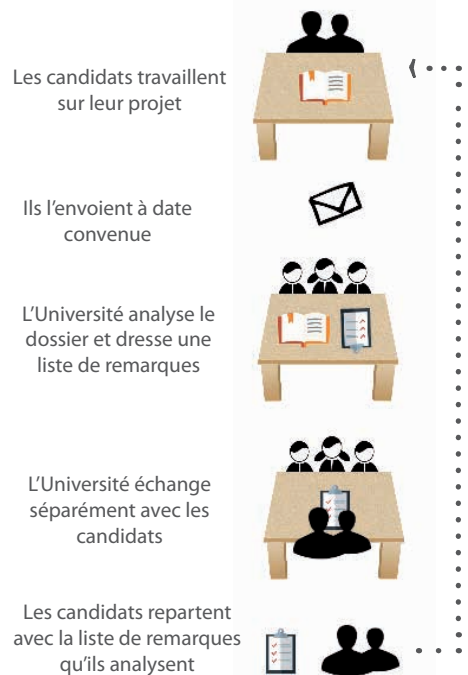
Les candidats travaillent sur leur projet

Ils l'envoient à date convenue

L'Université analyse le dossier et dresse une liste de remarques

L'Université échange séparément avec les candidats

Les candidats repartent avec la liste de remarques qu'ils analysent